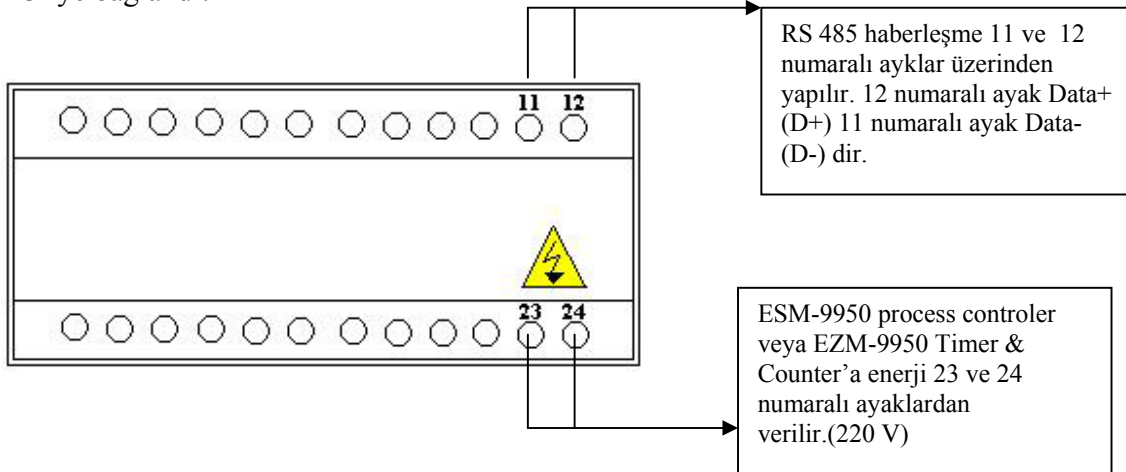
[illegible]

11 12

23 24

RS 485 haberleşme 11 ve 12 numaralı ayklar üzerinden yapılır. 12 numaralı ayak Data+ (D+) 11 numaralı ayak Data- (D-) dir.

ESM-9950 process controler veya EZM-9950 Timer & Counter'a enerji 23 ve 24 numaralı ayaklardan verilir.(220 V)